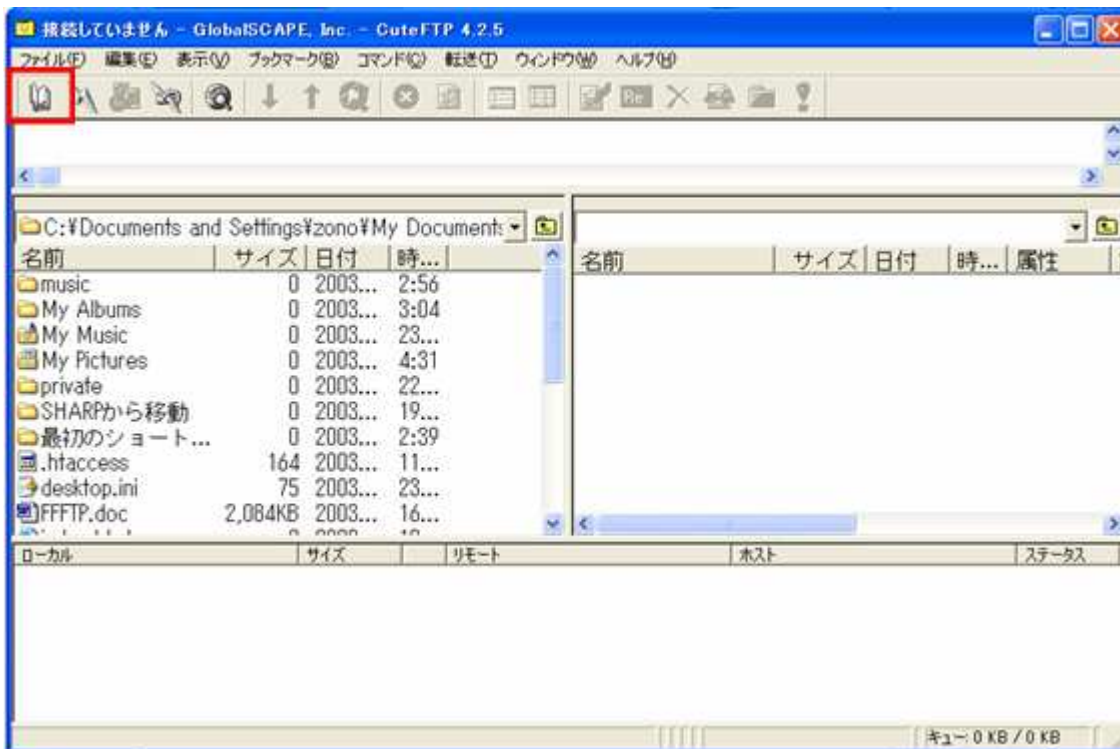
接続していません - GlobalSCAPE, Inc. - CuteFTP 4.2.5

ファイル(F) 編集(E) 表示(V) ブックマーク(B) コマンド(C) 転送(T) ウィンドウ(W) ヘルプ(H)

C:¥Documents and Settings¥zono¥My Documents

| 名前 | サイズ | 日付 | 時... |
|---|---|---|---|
| music | 0 | 2003... | 2:56 |
| My Albums | 0 | 2003... | 3:04 |
| My Music | 0 | 2003... | 23... |
| My Pictures | 0 | 2003... | 4:31 |
| private | 0 | 2003... | 22... |
| SHARPから移動 | 0 | 2003... | 19... |
| 最初のショート... | 0 | 2003... | 2:39 |
| .htaccess | 164 | 2003... | 11... |
| desktop.ini | 75 | 2003... | 23... |
| FFFTP.doc | 2,084KB | 2003... | 16... |

| 名前 | サイズ | 日付 | 時... | 属性 |
|---|---|---|---|---|

| ローカル | サイズ | リモート | ホスト | ステータス |
|---|---|---|---|---|

キュー: 0 KB / 0 KB